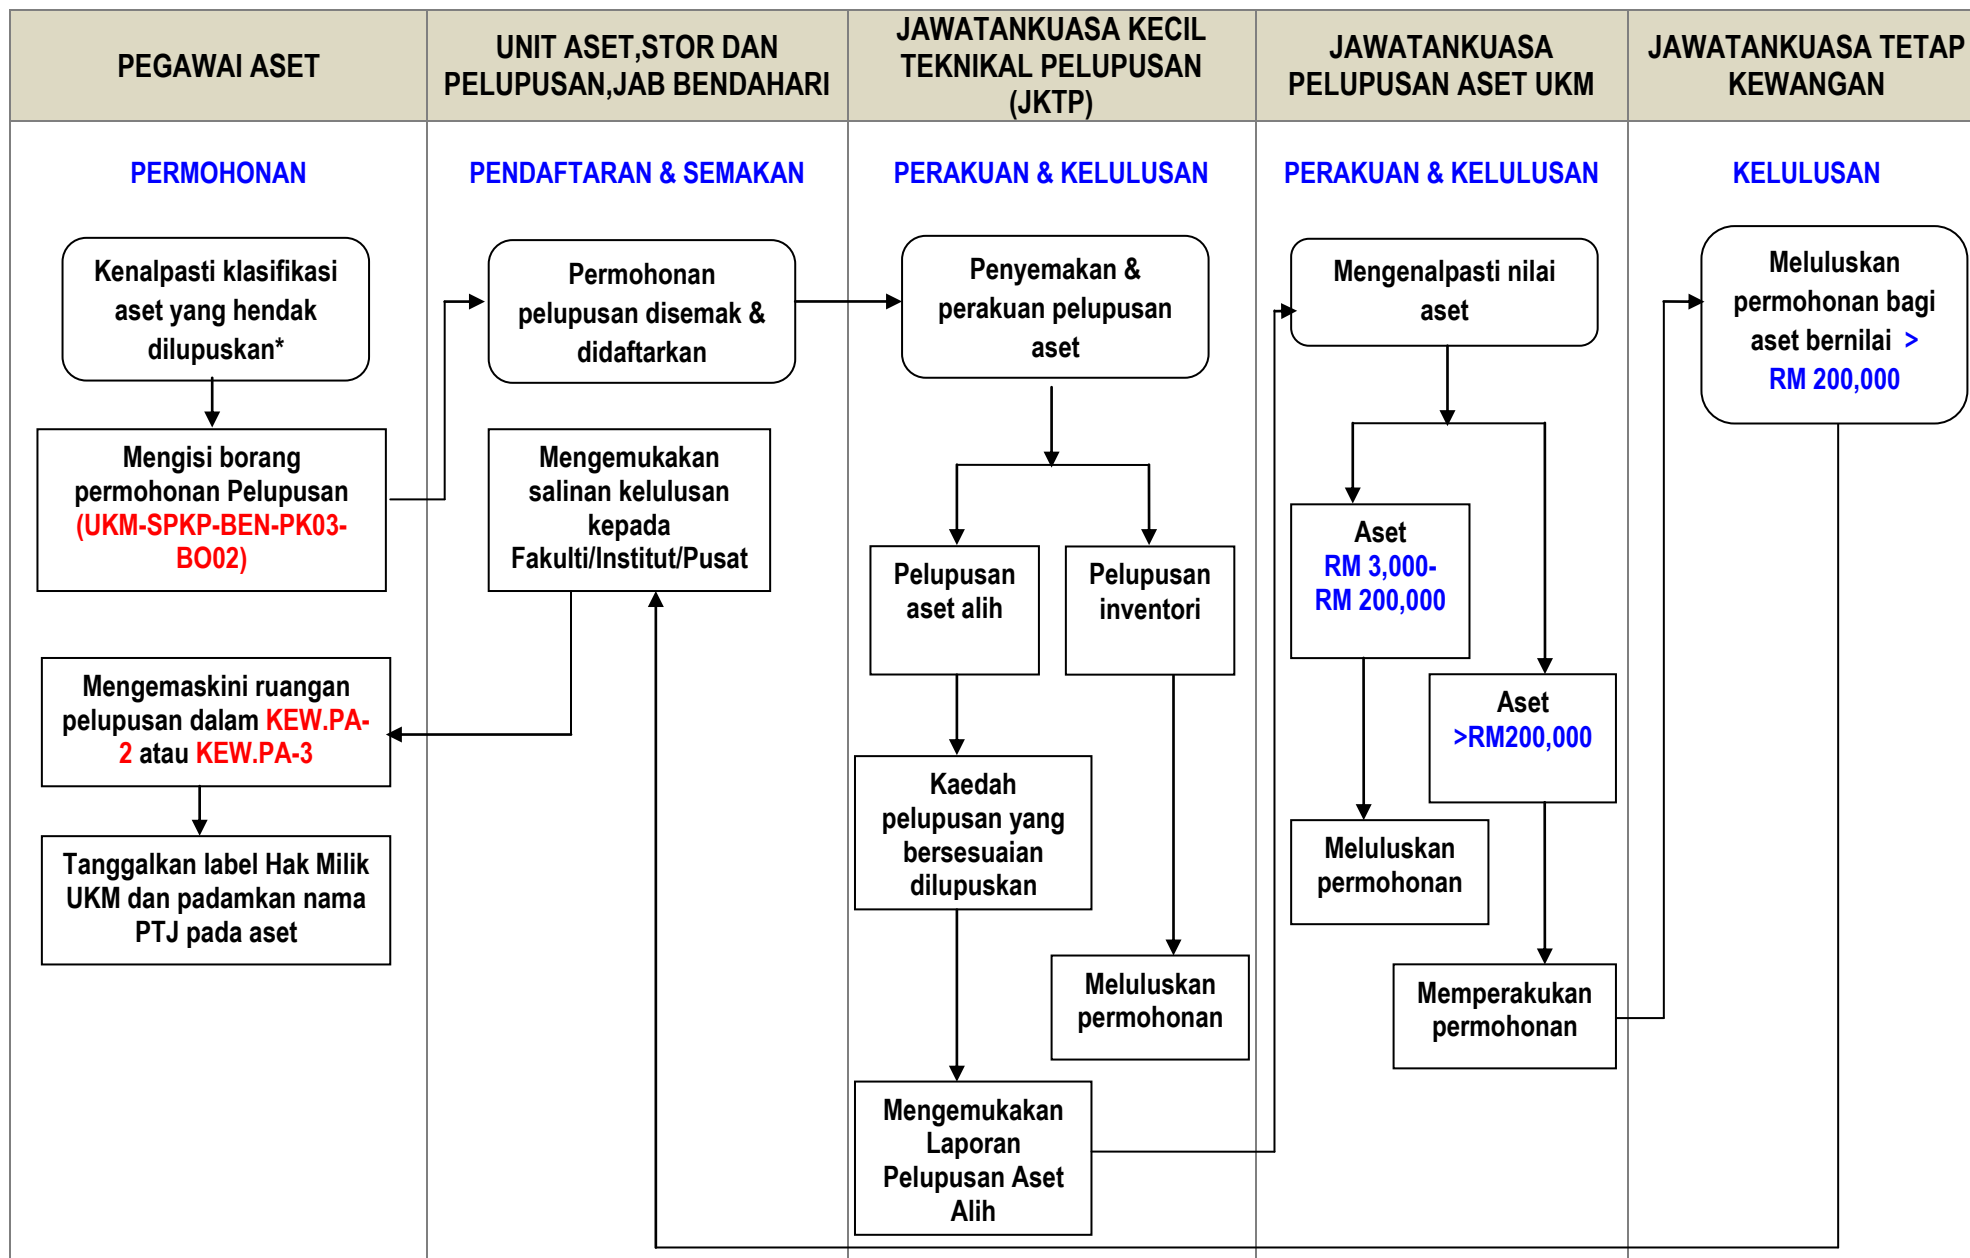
| PEGAWAI ASET | UNIT ASET,STOR DAN PELUPUSAN,JAB BENDAHARI | JAWATANKUASA KECIL TEKNIKAL PELUPUSAN (JKTP) | JAWATANKUASA PELUPUSAN ASET UKM | JAWATANKUASA TETAP KEWANGAN |
|---|---|---|---|---|
| PERMOHONAN | PENDAFTARAN & SEMAKAN | PERAKUAN & KELULUSAN | PERAKUAN & KELULUSAN | KELULUSAN |

PEGAWAI ASET

Kenalpasti klasifikasi aset yang hendak dilupuskan*

Mengisi borang permohonan Pelupusan (UKM-SPKP-BEN-PK03-BO02)

Mengemaskini ruangan pelupusan dalam KEW.PA-2 atau KEW.PA-3

Tanggalkan label Hak Milik UKM dan padamkan nama PTJ pada aset

UNIT ASET,STOR DAN PELUPUSAN,JAB BENDAHARI

Permohonan pelupusan disemak & didaftarkan

Mengemukakan salinan kelulusan kepada Fakulti/Institut/Pusat

JAWATANKUASA KECIL TEKNIKAL PELUPUSAN (JKTP)

Penyemakan & perakuan pelupusan aset

Pelupusan aset alih

Pelupusan inventori

Kaedah pelupusan yang bersesuaian dilupuskan

Meluluskan permohonan

Mengemukakan Laporan Pelupusan Aset Alih

JAWATANKUASA PELUPUSAN ASET UKM

Mengenalpasti nilai aset

Aset RM 3,000- RM 200,000

Aset >RM200,000

Meluluskan permohonan

Memperakukan permohonan

JAWATANKUASA TETAP KEWANGAN

Meluluskan permohonan bagi aset bernilai > RM 200,000